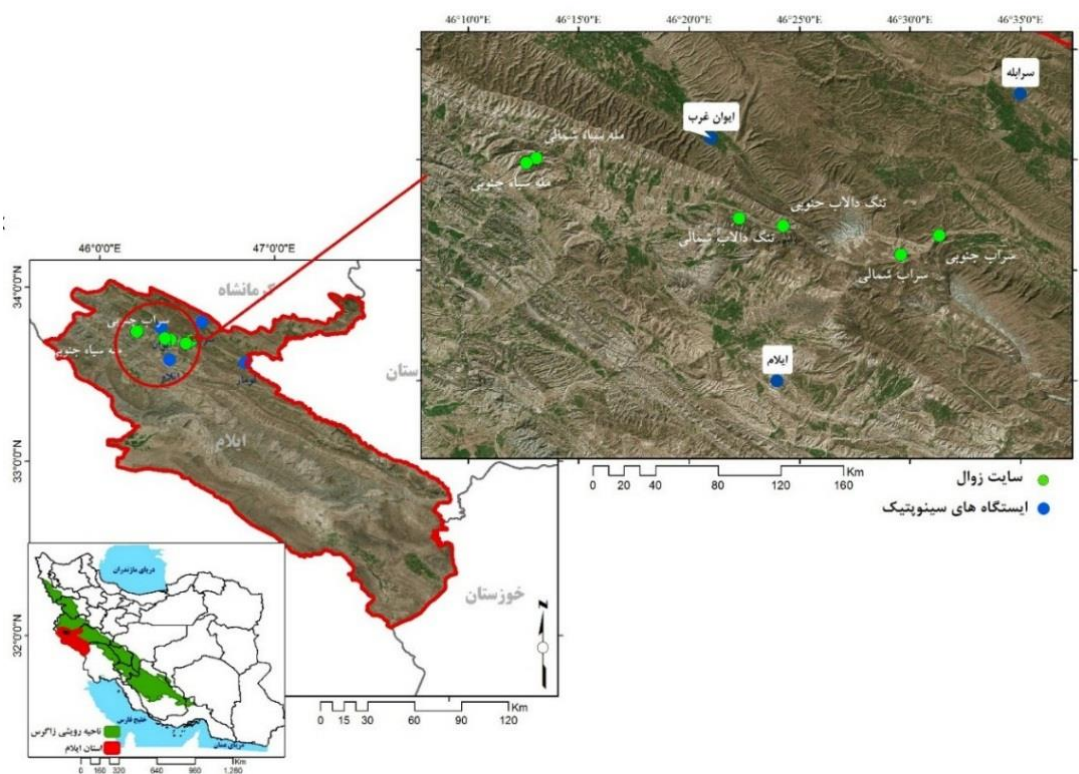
46°10'0"E 46°15'0"E 46°20'0"E 46°25'0"E 46°30'0"E 46°35'0"E

سرابله

ایوان غرب

مله سیاه شمالی

مله سیاه جنوبی

تنگ دالاب جنوبی

تنگ دالاب شمالی

سراب جنوبی

سراب شمالی

ایلام

46°0'0"E 47°0'0"E

34°0'0"N

33°0'0"N

32°0'0"N

کرمانشاه

سراب جنوبی

مله سیاه جنوبی

ایلام

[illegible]

لرستان

ایلام

خوزستان

0 20 40 80 120 160 Km

سایت زوال

ایستگاه های سینوپتیک

دریای مازندران

خلیج فارس

دریای عمان

ناحیه رویشی زاگرس

استان ایلام

0 160 320 640 960 1,280

0 15 30 60 90 120 Km